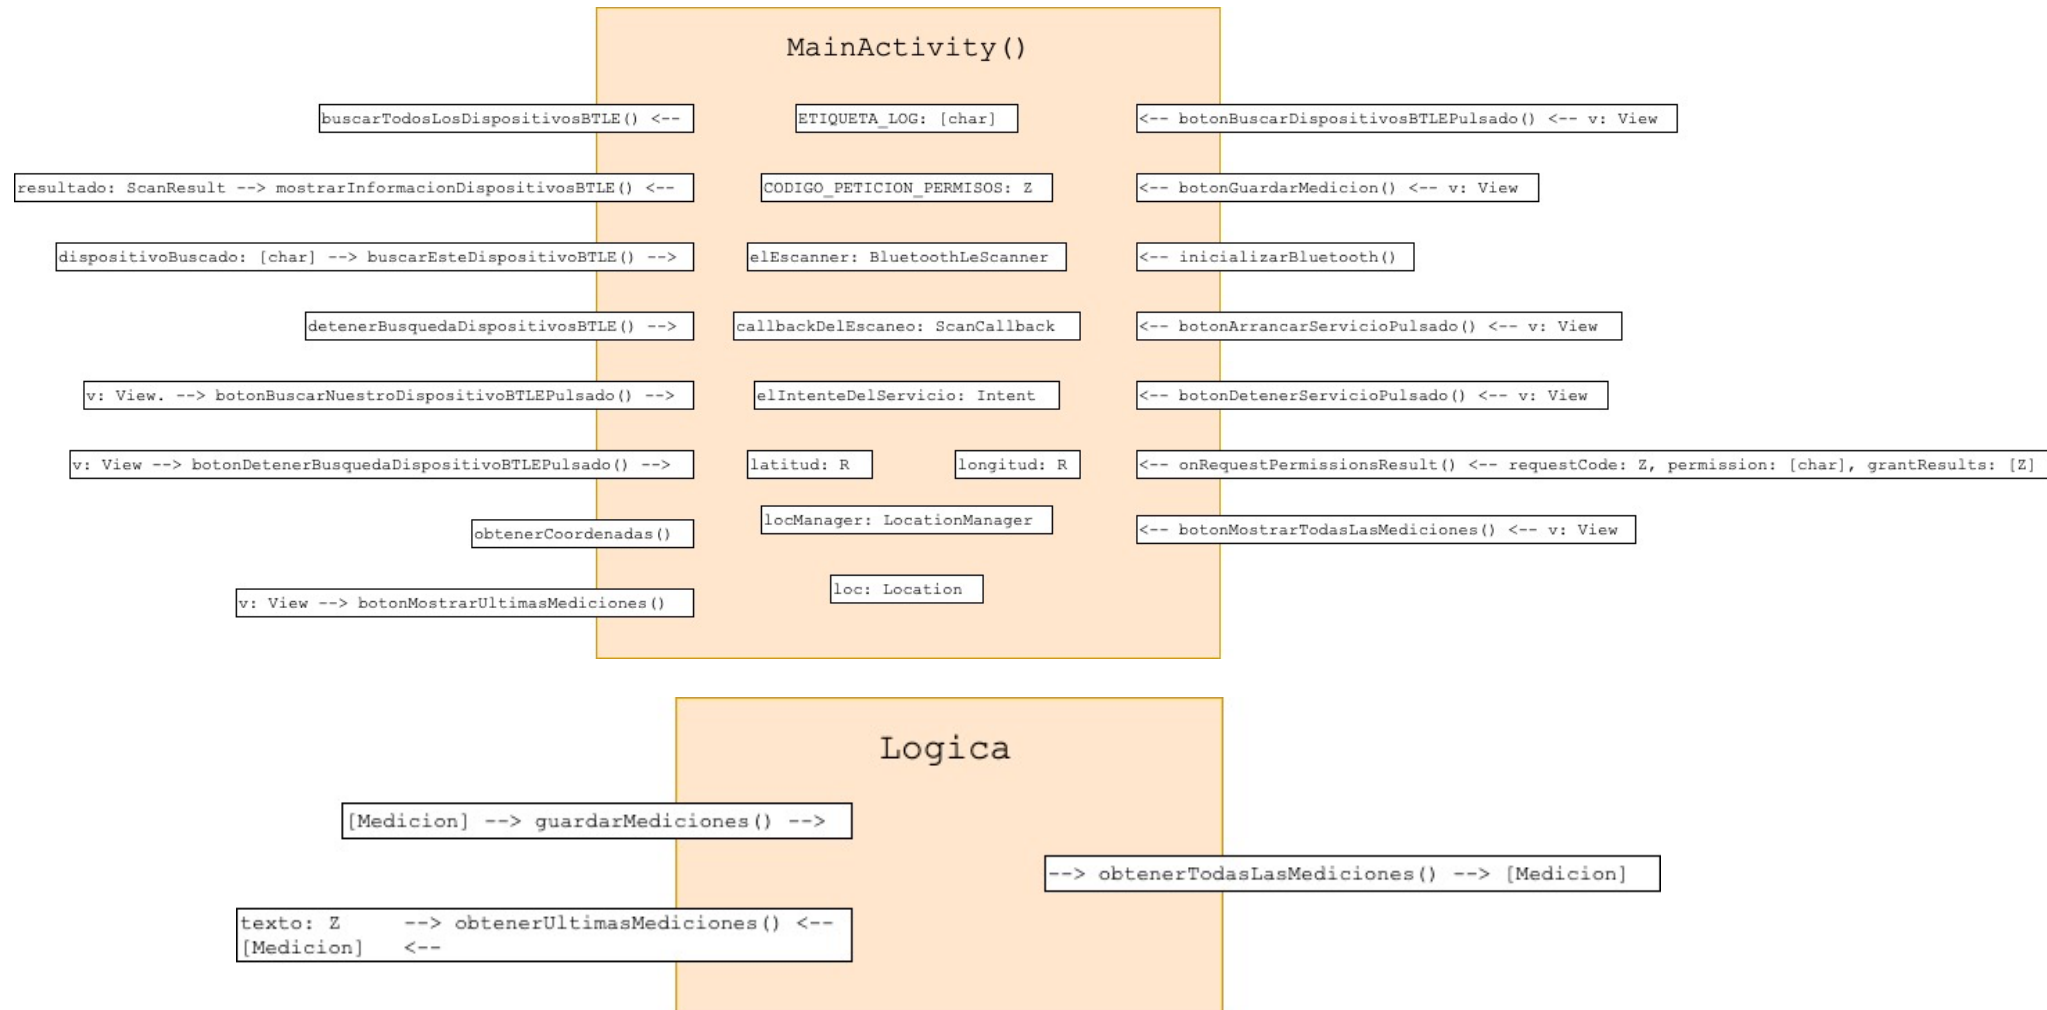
MainActivity()

buscarTodosLosDispositivosBTLE() <--

ETIQUETA_LOG: [char]

<-- botonBuscarDispositivosBTLEPulsado() <-- v: View

resultado: ScanResult --> mostrarInformacionDispositivosBTLE() <--

CODIGO_PETICION_PERMISOS: Z

<-- botonGuardarMedicion() <-- v: View

dispositivoBuscado: [char] --> buscarEsteDispositivoBTLE() -->

elEscanner: BluetoothLeScanner

<-- inicializarBluetooth()

detenerBusquedaDispositivosBTLE() -->

callbackDelEscaneo: ScanCallback

<-- botonArrancarServicioPulsado() <-- v: View

v: View. --> botonBuscarNuestroDispositivoBTLEPulsado() -->

elIntenteDelServicio: Intent

<-- botonDetenerServicioPulsado() <-- v: View

v: View --> botonDetenerBusquedaDispositivoBTLEPulsado() -->

latitud: R

longitud: R

<-- onRequestPermissionsResult() <-- requestCode: Z, permission: [char], grantResults: [Z]

obtenerCoordenadas()

locManager: LocationManager

<-- botonMostrarTodasLasMediciones() <-- v: View

v: View --> botonMostrarUltimasMediciones()

loc: Location

Logica

[Medicion] --> guardarMediciones() -->

--> obtenerTodasLasMediciones() --> [Medicion]

texto: Z --> obtenerUltimasMediciones() <--
[Medicion] <--